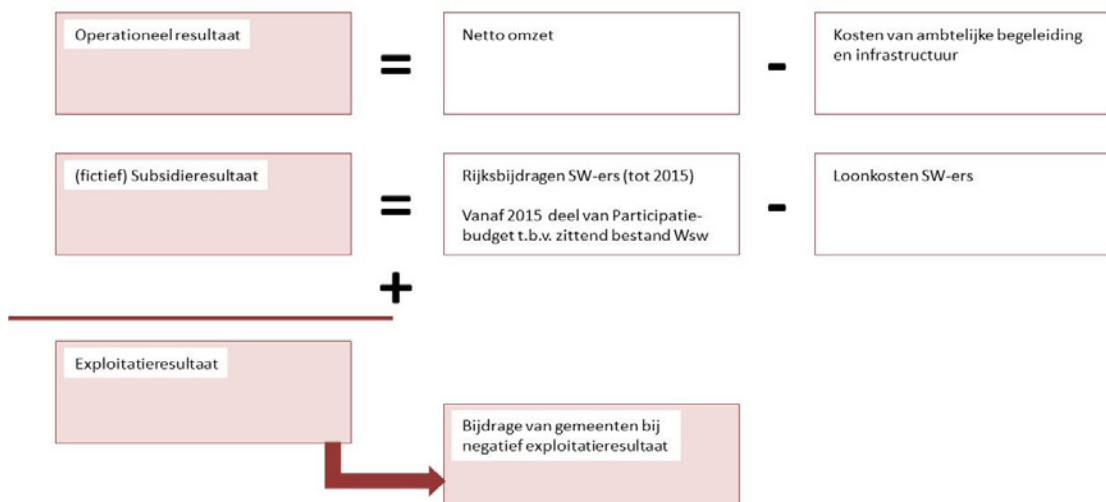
Operationeel resultaat

=

Netto omzet

-

Kosten van ambtelijke begeleiding en infrastructuur

(fictief) Subsidieresultaat

=

Rijksbijdragen SW-ers (tot 2015)

Vanaf 2015 deel van Participatiebudget t.b.v. zittend bestand Wsw

-

Loonkosten SW-ers

+

Exploitatieresultaat

Bijdrage van gemeenten bij negatief exploitatieresultaat